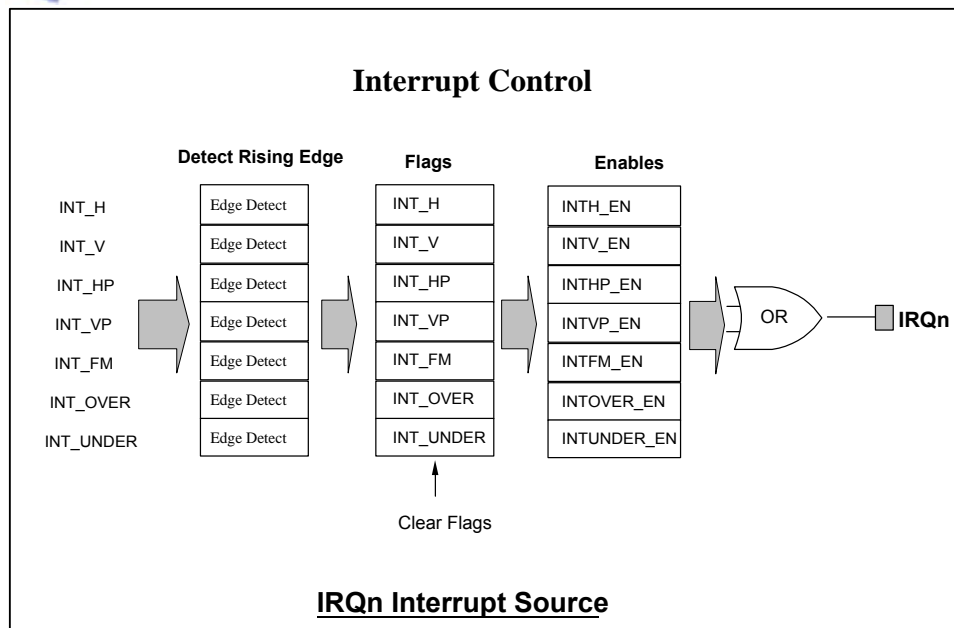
Interrupt Control

Detect Rising Edge

Flags

Enables

INT_H
INT_V
INT_HP
INT_VP
INT_FM
INT_OVER
INT_UNDER

Edge Detect
Edge Detect
Edge Detect
Edge Detect
Edge Detect
Edge Detect
Edge Detect

INT_H
INT_V
INT_HP
INT_VP
INT_FM
INT_OVER
INT_UNDER

INTH_EN
INTV_EN
INTHP_EN
INTVP_EN
INTFM_EN
INTOVER_EN
INTUNDER_EN

OR

IRQn

Clear Flags

IRQn Interrupt Source